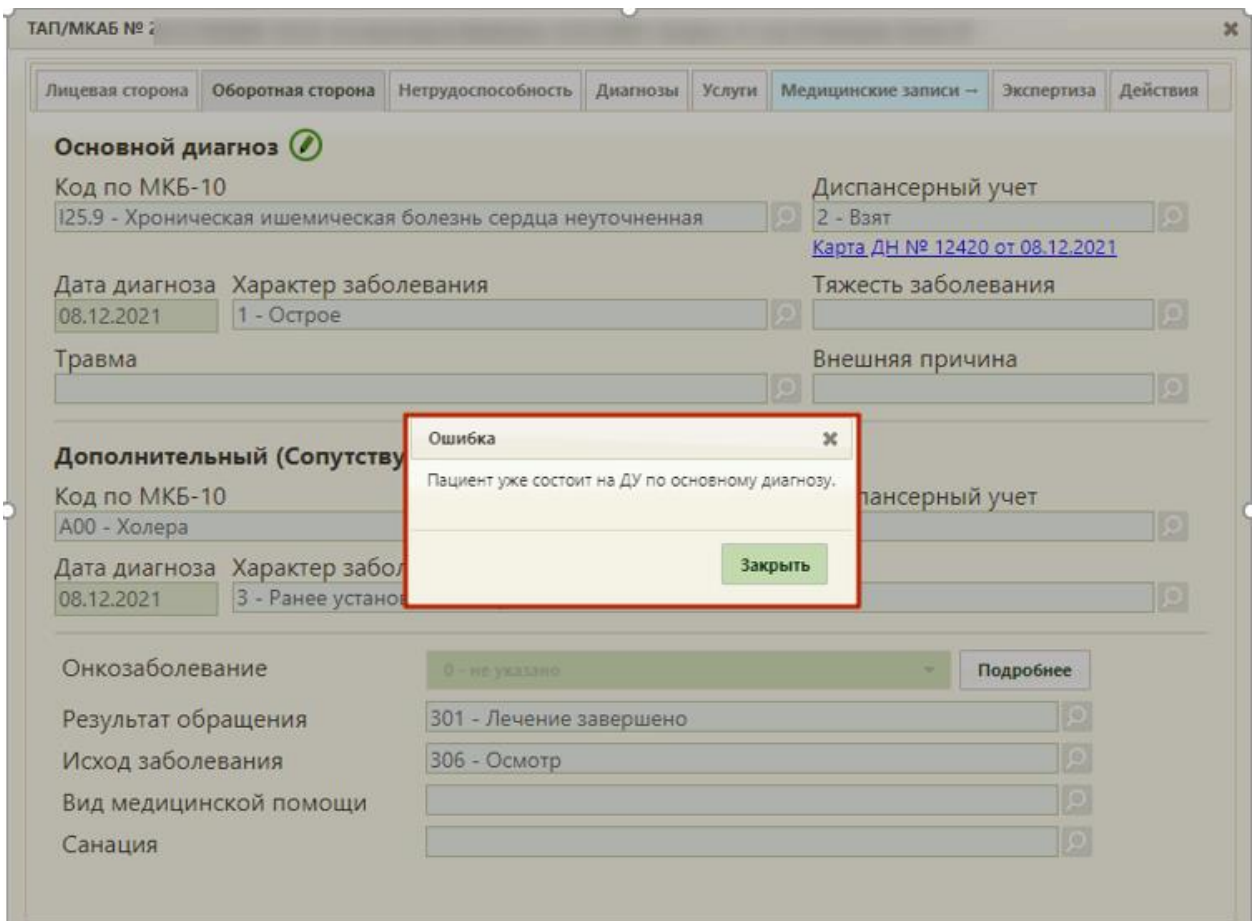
ТАП/МКАБ № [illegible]

Лицевая сторона | Оборотная сторона | Нетрудоспособность | Диагнозы | Услуги | Медицинские записи → | Экспертиза | Действия

Основной диагноз

Код по МКБ-10
I25.9 - Хроническая ишемическая болезнь сердца неуточненная

Диспансерный учет
2 - Взят
Карта ДН № 12420 от 08.12.2021

Дата диагноза
08.12.2021

Характер заболевания
1 - Острое

Тяжесть заболевания

Травма

Внешняя причина

Дополнительный (Сопутству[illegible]

Код по МКБ-10
А00 - Холера

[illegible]пансерный учет

Дата диагноза
08.12.2021

Характер забол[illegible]
3 - Ранее устано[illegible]

Ошибка

Пациент уже состоит на ДУ по основному диагнозу.

Закрыть

Онкозаболевание
0 - не указано
Подробнее

Результат обращения
301 - Лечение завершено

Исход заболевания
306 - Осмотр

Вид медицинской помощи

Санация